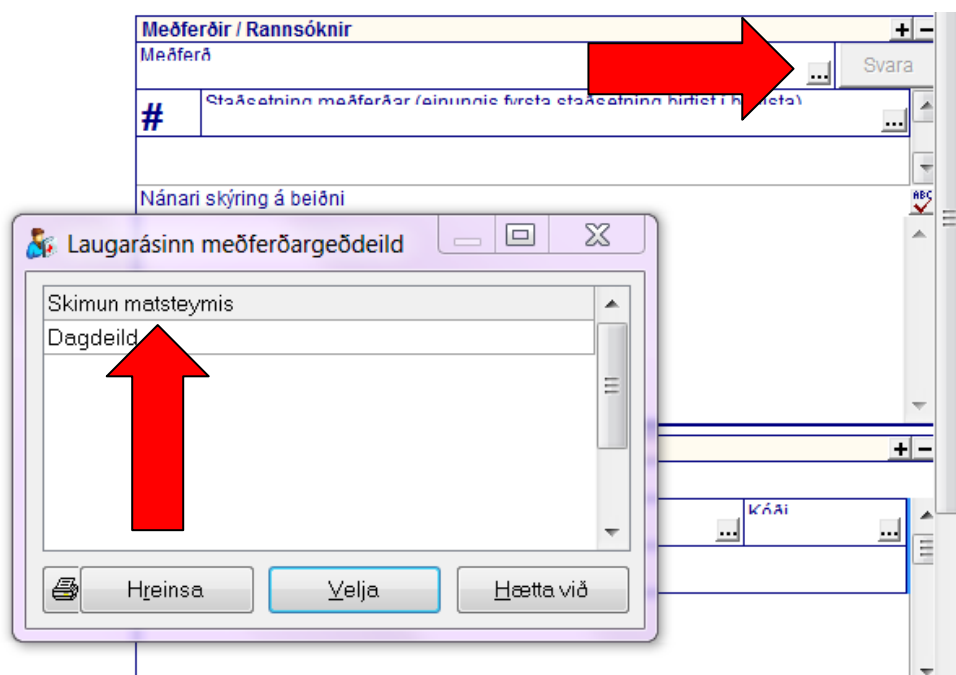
Meðferðir / Rannsóknir
Meðferð
...
Svara
#
Staðsetning meðferðar (einungis fyrsta staðsetning birtist í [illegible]
...
Nánari skýring á beiðni
ABC
Laugarásinn meðferðargeðdeild
Skimun matsteymis
Dagdeild
Kóði
...
...
Hreinsa
Velja
Hætta við